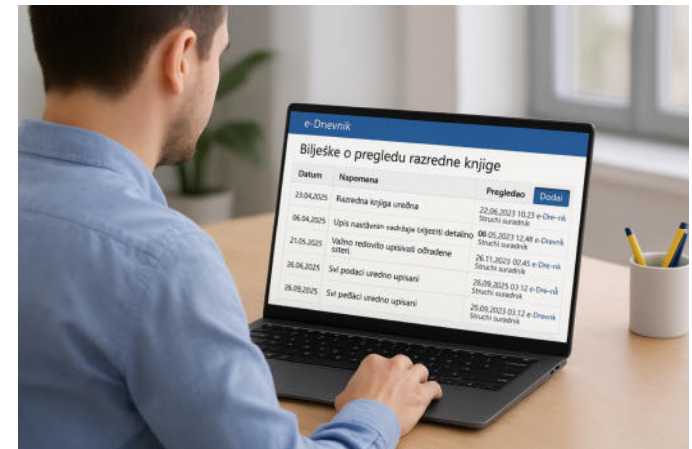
e-Dnevnik

Bilješke o pregledu razredne knjige

| Datum | Napomena | Pregledao | Dodaj |
|---|---|---|---|
| 23.04.2025 | Razredna knjiga uredna | 22.06.2023 10.23 e-Dre-nik Struchi suradnik | |
| 06.04.2025 | Upis nastavnih sadržaja treba detaljno | 06.05.2023 12.48 e-Dnevnik Struchi suradnik | |
| 21.05.2025 | Važno redovito upisivati određene sateri. | 26.11.2023 02.45 e-Dre-nik Struchi suradnik | |
| 26.06.2025 | Svi podaci uredno upisani | 26.09.2025 03.12 e-Dre-nik Struchi suradnik | |
| 26.09.2025 | Svi pedaci uredno upisani | 26.09.2025 03.12 e-Drevnik Struchi suradnik | |